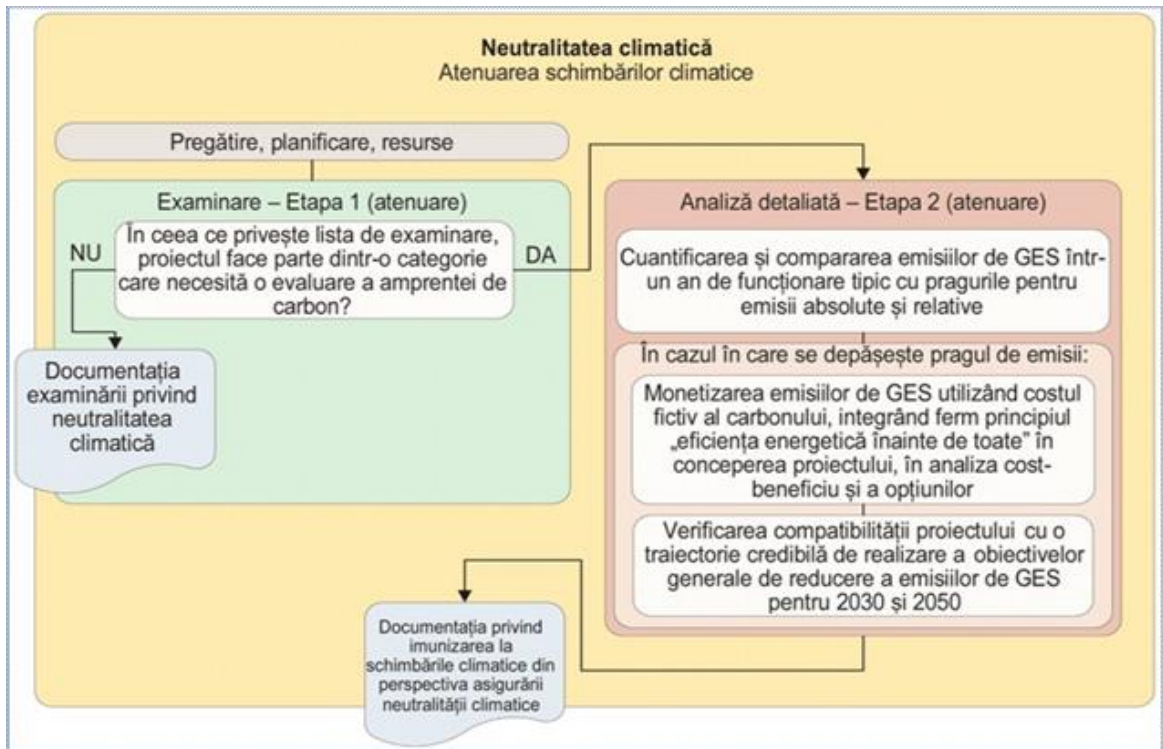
Neutralitatea climatică
Atenuarea schimbărilor climatice

Pregătire, planificare, resurse

Examinare – Etapa 1 (atenuare)

În ceea ce privește lista de examinare, proiectul face parte dintr-o categorie care necesită o evaluare a amprentei de carbon?

NU

DA

Documentația examinării privind neutralitatea climatică

Analiză detaliată – Etapa 2 (atenuare)

Cuantificarea și compararea emisiilor de GES într-un an de funcționare tipic cu pragurile pentru emisii absolute și relative

În cazul în care se depășește pragul de emisii:

Monetizarea emisiilor de GES utilizând costul fictiv al carbonului, integrând ferm principiul „eficiența energetică înainte de toate" în conceperea proiectului, în analiza cost-beneficiu și a opțiunilor

Verificarea compatibilității proiectului cu o traiectorie credibilă de realizare a obiectivelor generale de reducere a emisiilor de GES pentru 2030 și 2050

Documentația privind imunizarea la schimbările climatice din perspectiva asigurării neutralității climatice